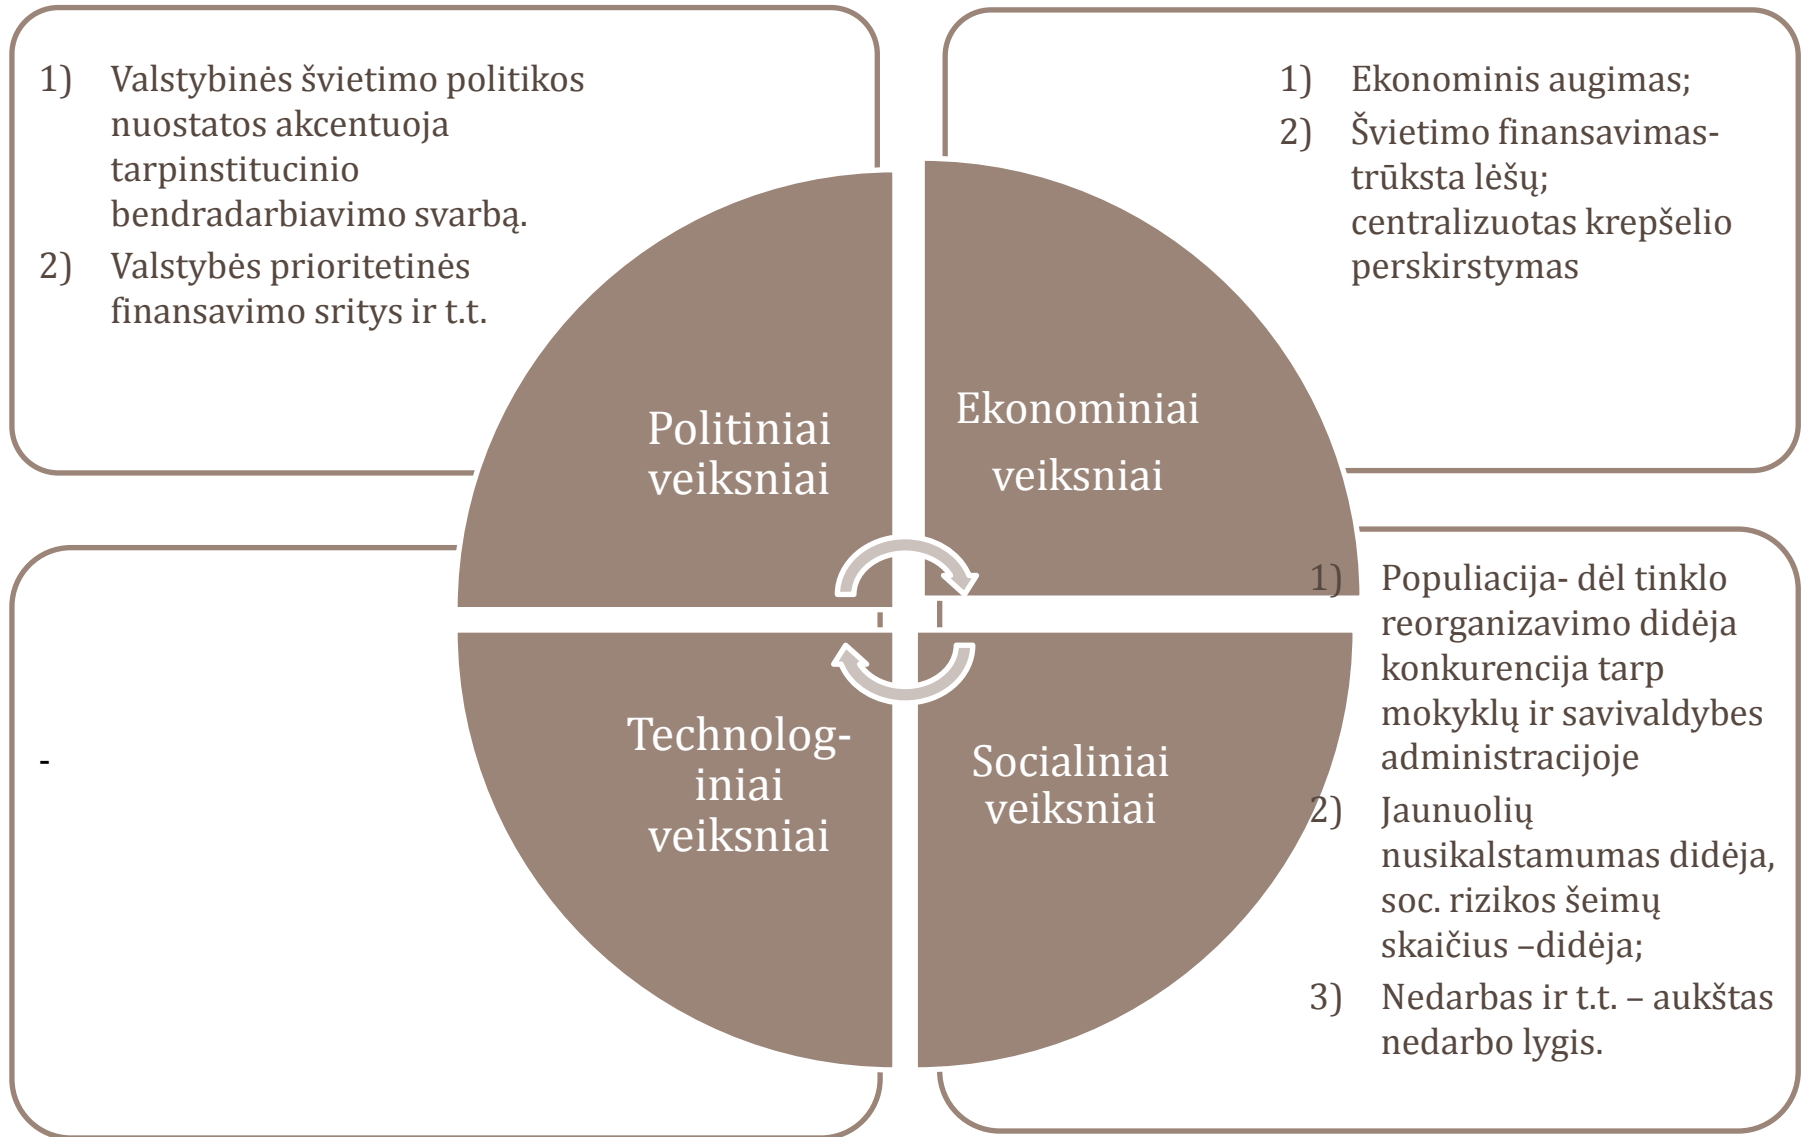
1) Valstybinės švietimo politikos nuostatos akcentuoja tarpinstitucinio bendradarbiavimo svarbą.

2) Valstybės prioritetinės finansavimo sritys ir t.t.

1) Ekonominis augimas;

2) Švietimo finansavimas- trūksta lėšų; centralizuotas krepšelio perskirstymas

Politiniai veiksniai

Ekonominiai veiksniai

Technolog-iniai veiksniai

Socialiniai veiksniai

-

1) Populiacija- dėl tinklo reorganizavimo didėja konkurencija tarp mokyklų ir savivaldybes administracijoje

2) Jaunuolių nusikalstamumas didėja, soc. rizikos šeimų skaičius –didėja;

3) Nedarbas ir t.t. – aukštas nedarbo lygis.